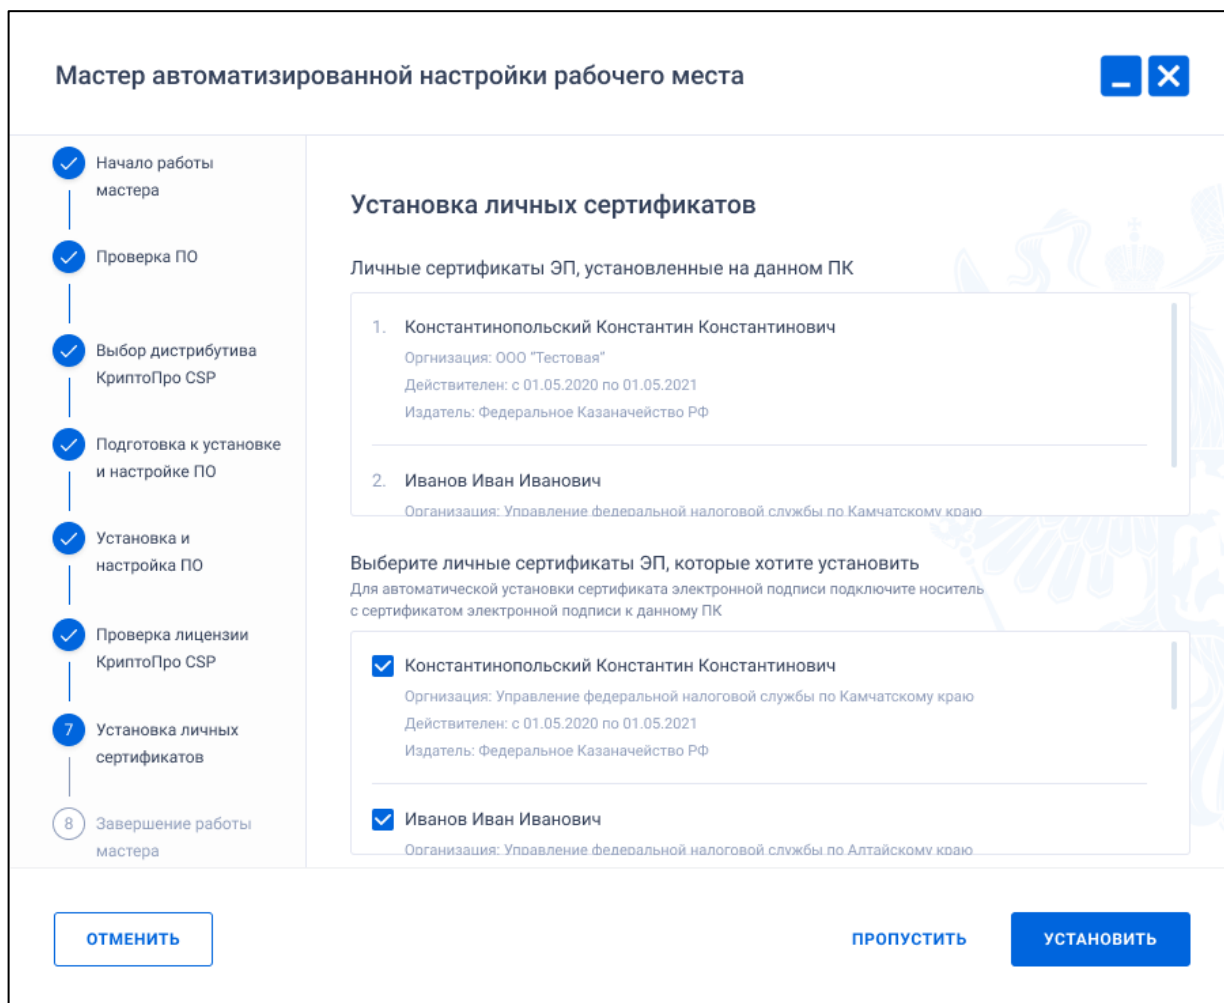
Мастер автоматизированной настройки рабочего места

Начало работы мастера

Проверка ПО

Выбор дистрибутива КриптоПро CSP

Подготовка к установке и настройке ПО

Установка и настройка ПО

Проверка лицензии КриптоПро CSP

7 Установка личных сертификатов

8 Завершение работы мастера

Установка личных сертификатов

Личные сертификаты ЭП, установленные на данном ПК

1. Константинопольский Константин Константинович
Оргнизация: ООО "Тестовая"
Действителен: с 01.05.2020 по 01.05.2021
Издатель: Федеральное Казаначейство РФ

2. Иванов Иван Иванович
Организация: Управление федеральной налоговой службы по Камчатскому краю

Выберите личные сертификаты ЭП, которые хотите установить
Для автоматической установки сертификата электронной подписи подключите носитель с сертификатом электронной подписи к данному ПК

Константинопольский Константин Константинович
Оргнизация: Управление федеральной налоговой службы по Камчатскому краю
Действителен: с 01.05.2020 по 01.05.2021
Издатель: Федеральное Казаначейство РФ

Иванов Иван Иванович
Организация: Управление федеральной налоговой службы по Алтайскому краю

ОТМЕНИТЬ

ПРОПУСТИТЬ

УСТАНОВИТЬ